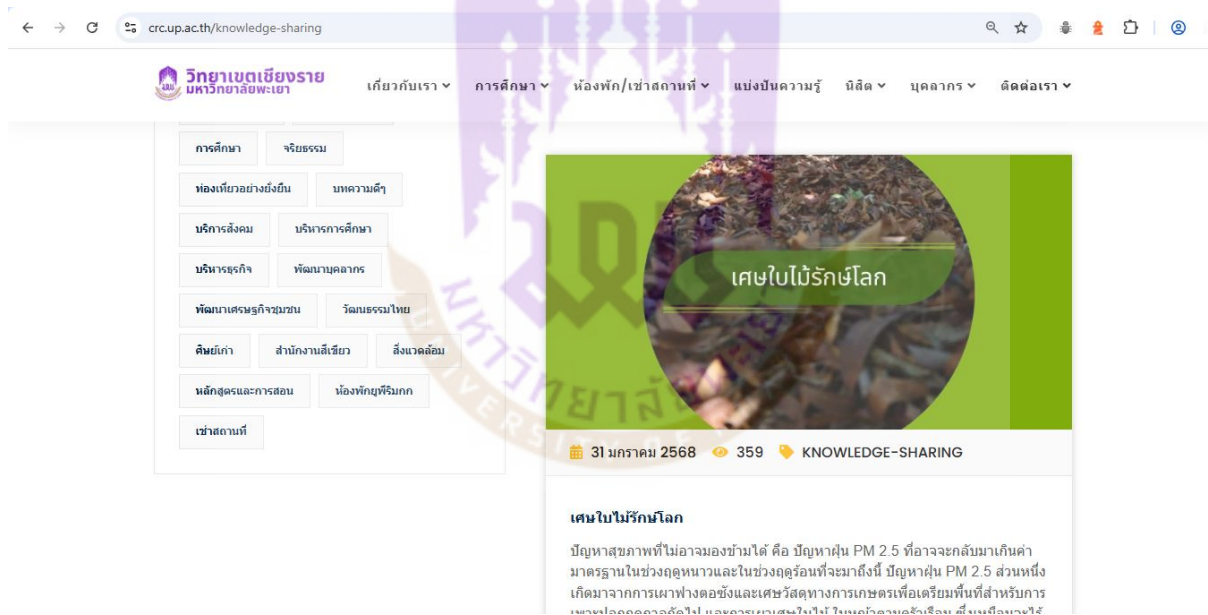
crc.up.ac.th/knowledge-sharing

วิทยาเขตเชียงราย มหาวิทยาลัยพะเยา

เกี่ยวกับเรา การศึกษา ห้องพัก/เช่าสถานที่ แบ่งปันความรู้ นิสิต บุคลากร ติดต่อเรา

การศึกษา
จริยธรรม
ท่องเที่ยวอย่างยั่งยืน
บทความดีๆ
บริการสังคม
บริหารการศึกษา
บริหารธุรกิจ
พัฒนาบุคลากร
พัฒนาเศรษฐกิจชุมชน
วัฒนธรรมไทย
ศิษย์เก่า
สำนักงานสีเขียว
สิ่งแวดล้อม
หลักสูตรและการสอน
ห้องพักยูพีริมกก
เช่าสถานที่

เศษใบไม้รักษ์โลก

31 มกราคม 2568 359 KNOWLEDGE-SHARING

เศษใบไม้รักษ์โลก

ปัญหาสุขภาพที่ไม่อาจมองข้ามได้ คือ ปัญหาฝุ่น PM 2.5 ที่อาจจะกลับมาเกินค่ามาตรฐานในช่วงฤดูหนาวและในช่วงฤดูร้อนที่จะมาถึงนี้ ปัญหาฝุ่น PM 2.5 ส่วนหนึ่งเกิดมาจากการเผาฟางตอซังและเศษวัสดุทางการเกษตรเพื่อเตรียมพื้นที่สำหรับการ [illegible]